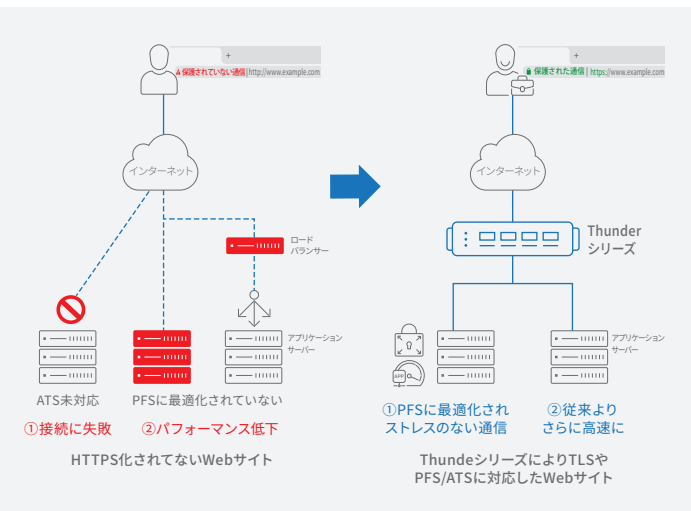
+
保護されていない通信 | http://www.example.com

インターネット

ロード
バランサー

アプリケーション
サーバー

ATS未対応
①接続に失敗

PFSに最適化されていない
②パフォーマンス低下

HTTPS化されてないWebサイト

+
保護された通信 | https://www.example.com

インターネット

Thunder
シリーズ

アプリケーション
サーバー

APP

①PFSに最適化され
ストレスのない通信

②従来より
さらに高速に

Thundeシリーズにより TLSや
PFS/ATSに対応したWebサイト